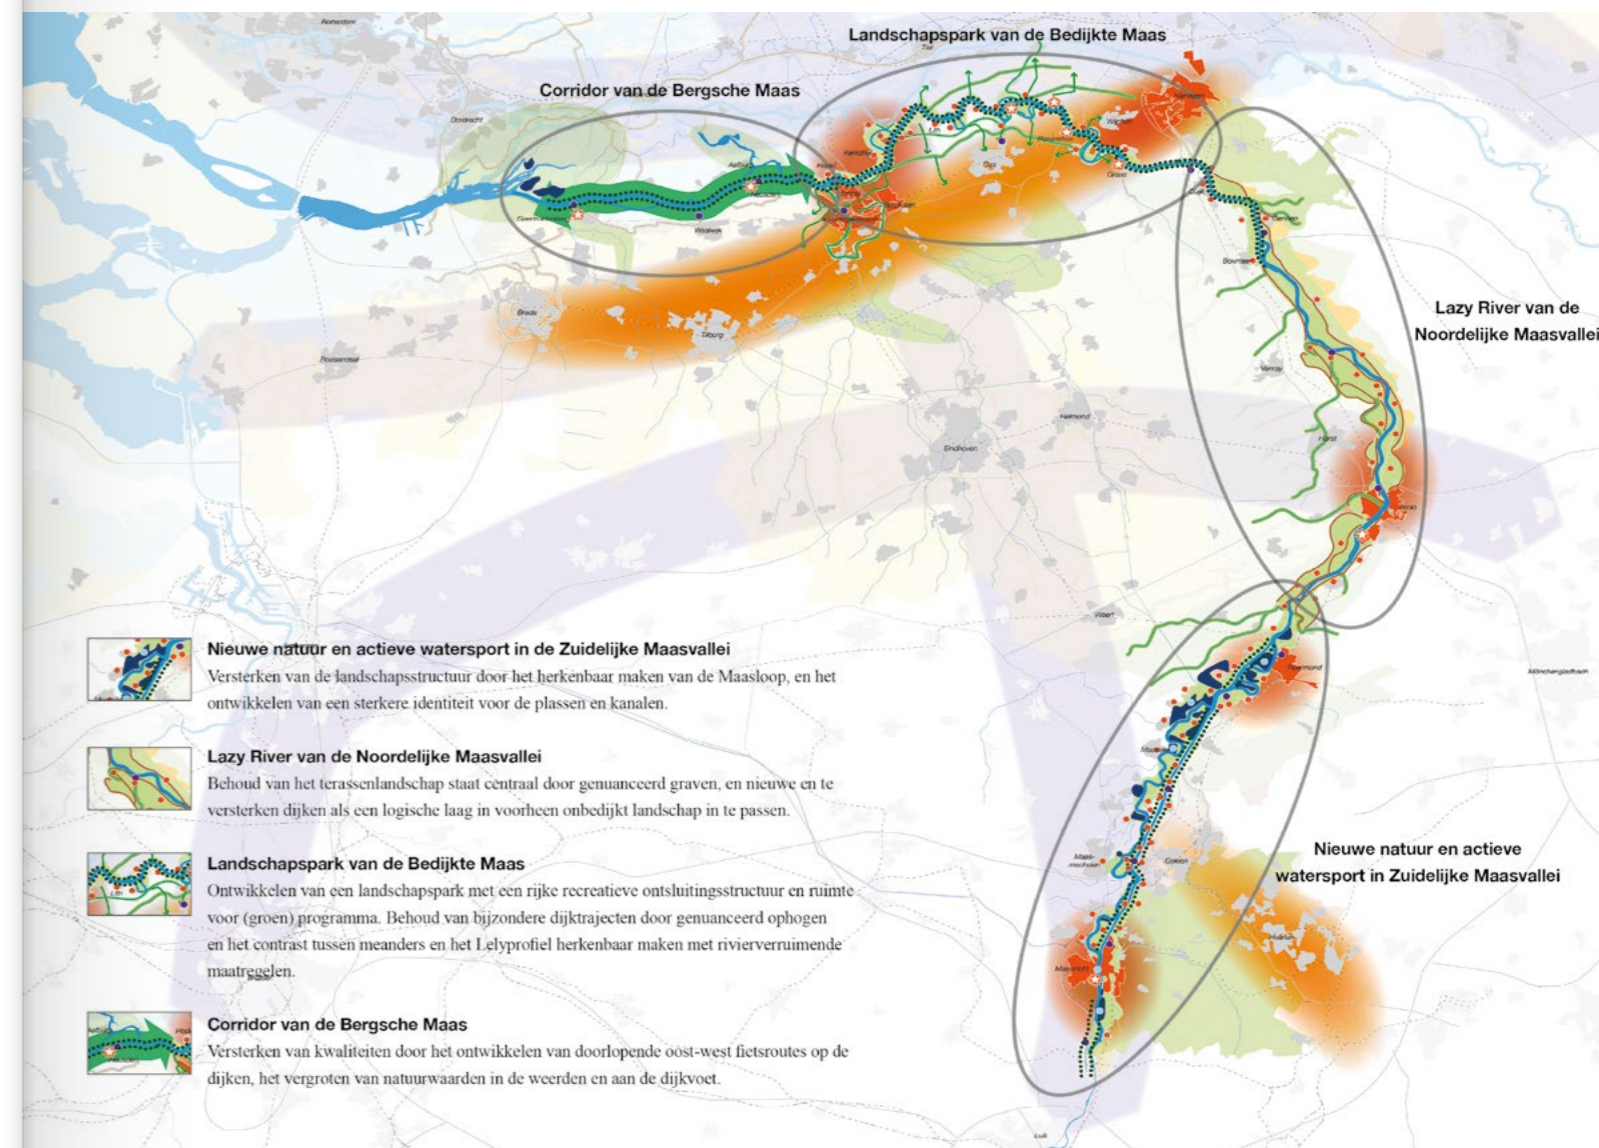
Landschapspark van de Bedijkte Maas

Corridor van de Bergsche Maas

Lazy River van de Noordelijke Maasvallei

Nieuwe natuur en actieve watersport in Zuidelijke Maasvallei

Rotterdam
Dordrecht
Tiel
Nijmegen
Wijchen
Oss
Grave
Kerkdriel
Heusden
Aalburg
Waalwijk
Geertruidenberg
Breda
Tilburg
Roosendaal
Helmond
Eindhoven
Gennep
Boxmeer
Venray
Horst
Venlo
Weert
Roermond
Mönchengladbach
Maaseik
Maasmechelen
Genk
Maastricht
Hasselt
Luik

Nieuwe natuur en actieve watersport in de Zuidelijke Maasvallei
Versterken van de landschapsstructuur door het herkenbaar maken van de Maasloop, en het ontwikkelen van een sterkere identiteit voor de plassen en kanalen.

Lazy River van de Noordelijke Maasvallei
Behoud van het terassenlandschap staat centraal door genuanceerd graven, en nieuwe en te versterken dijken als een logische laag in voorheen onbedijkt landschap in te passen.

Landschapspark van de Bedijkte Maas
Ontwikkelen van een landschapspark met een rijke recreatieve ontsluitingsstructuur en ruimte voor (groen) programma. Behoud van bijzondere dijktrajecten door genuanceerd ophogen en het contrast tussen meanders en het Lelyprofiel herkenbaar maken met rivierverruimende maatregelen.

Corridor van de Bergsche Maas
Versterken van kwaliteiten door het ontwikkelen van doorlopende oost-west fietsroutes op de dijken, het vergroten van natuurwaarden in de weerden en aan de dijkvoet.